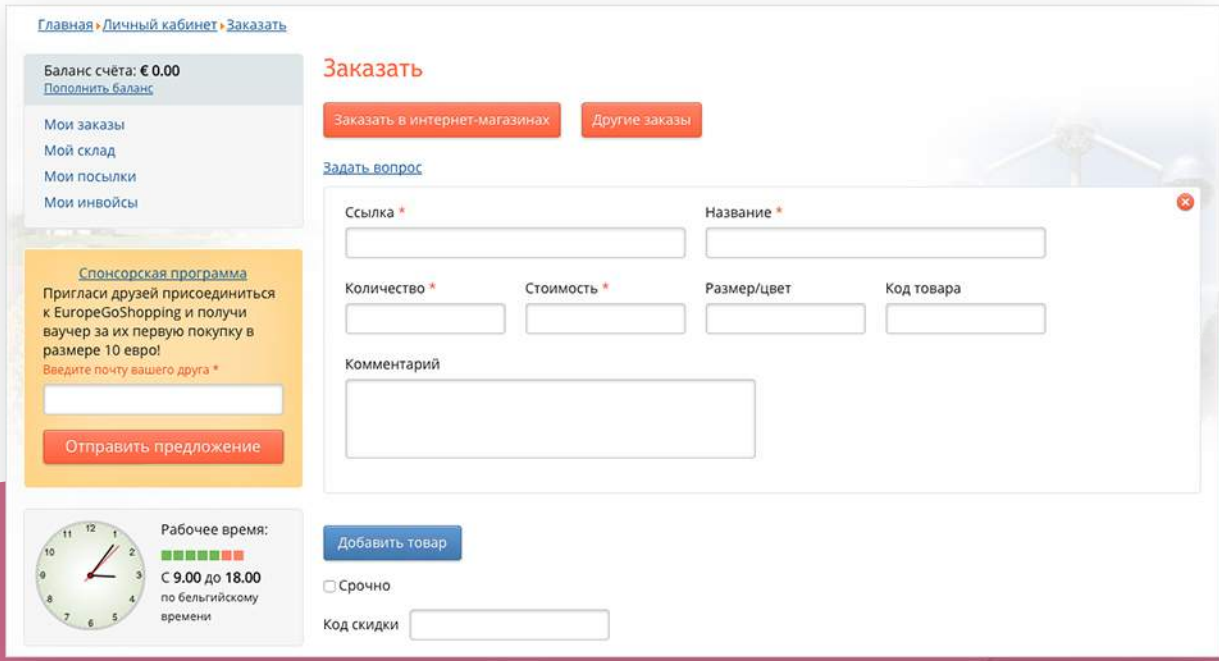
Главная › Личный кабинет › Заказать

Баланс счёта: € 0.00
Пополнить баланс

Мои заказы
Мой склад
Мои посылки
Мои инвойсы

Спонсорская программа
Пригласи друзей присоединиться к EuropeGoShopping и получи ваучер за их первую покупку в размере 10 евро!
Введите почту вашего друга *

Отправить предложение

12 1 2 3 4 5 6 7 8 9 10 11

Рабочее время:
С 9.00 до 18.00
по бельгийскому времени

Заказать

Заказать в интернет-магазинах

Другие заказы

Задать вопрос

Ссылка *

Название *

Количество *

Стоимость *

Размер/цвет

Код товара

Комментарий

Добавить товар

Срочно

Код скидки